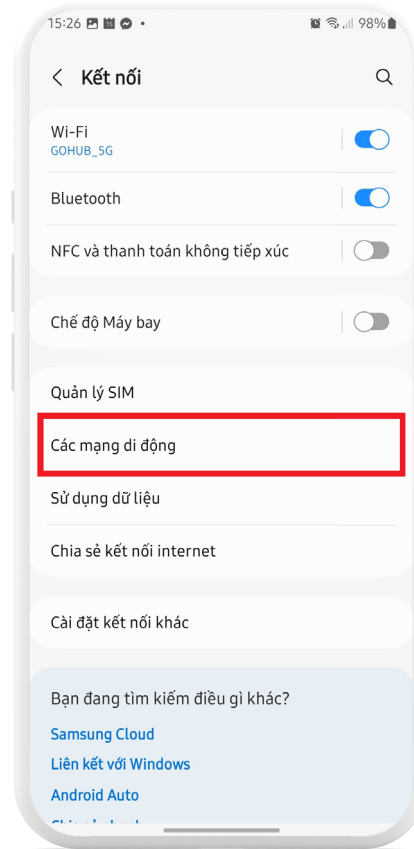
15:26 98%

Kết nối

Wi-Fi
GOHUB_5G

Bluetooth

NFC và thanh toán không tiếp xúc

Chế độ Máy bay

Quản lý SIM

Các mạng di động

Sử dụng dữ liệu

Chia sẻ kết nối internet

Cài đặt kết nối khác

Bạn đang tìm kiếm điều gì khác?

Samsung Cloud

Liên kết với Windows

Android Auto

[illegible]